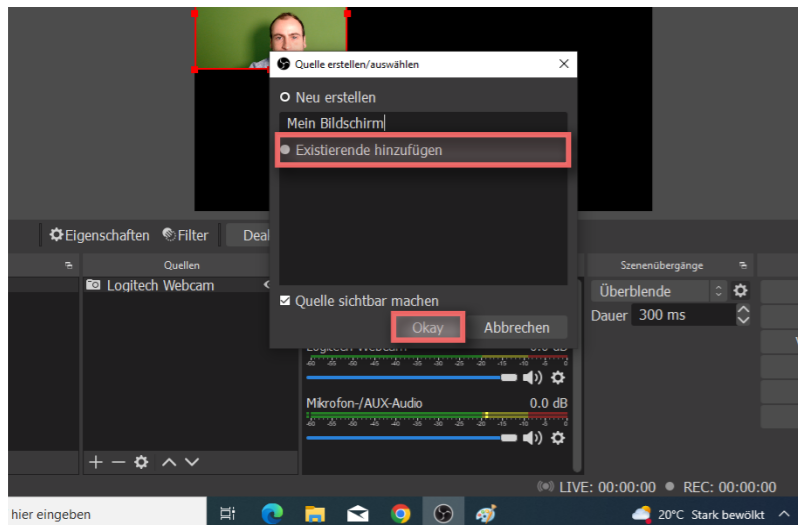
Quelle erstellen/auswählen

Neu erstellen

Mein Bildschirm

Existierende hinzufügen

Quelle sichtbar machen

Okay

Abbrechen

Eigenschaften

Filter

Deal

Quellen

Logitech Webcam

Szenenübergänge

Überblende

Dauer 300 ms

Logitech Webcam 0.0 dB

Mikrofon-/AUX-Audio 0.0 dB

LIVE: 00:00:00

REC: 00:00:00

hier eingeben

20°C Stark bewölkt